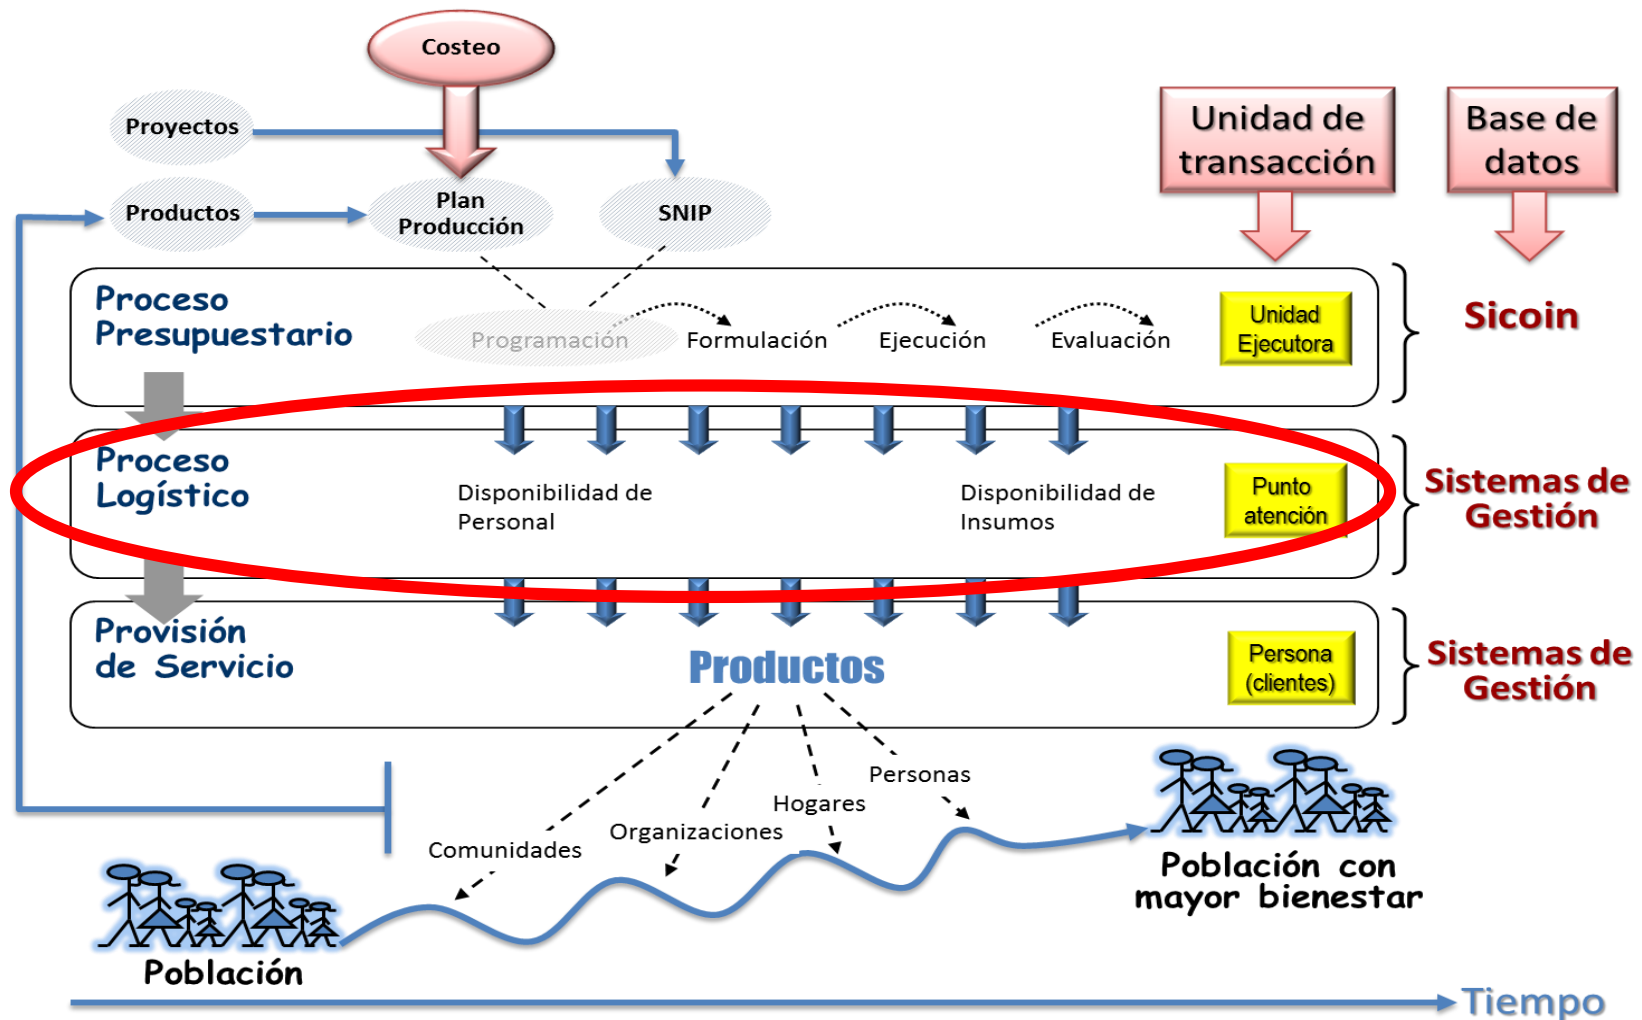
Costeo

Proyectos

Productos

Plan Producción

SNIP

Unidad de transacción

Base de datos

Proceso Presupuestario

Programación

Formulación

Ejecución

Evaluación

Unidad Ejecutora

Sicoin

Proceso Logístico

Disponibilidad de Personal

Disponibilidad de Insumos

Punto atención

Sistemas de Gestión

Provisión de Servicio

Productos

Persona (clientes)

Sistemas de Gestión

Personas

Hogares

Organizaciones

Comunidades

Población con mayor bienestar

Población

Tiempo